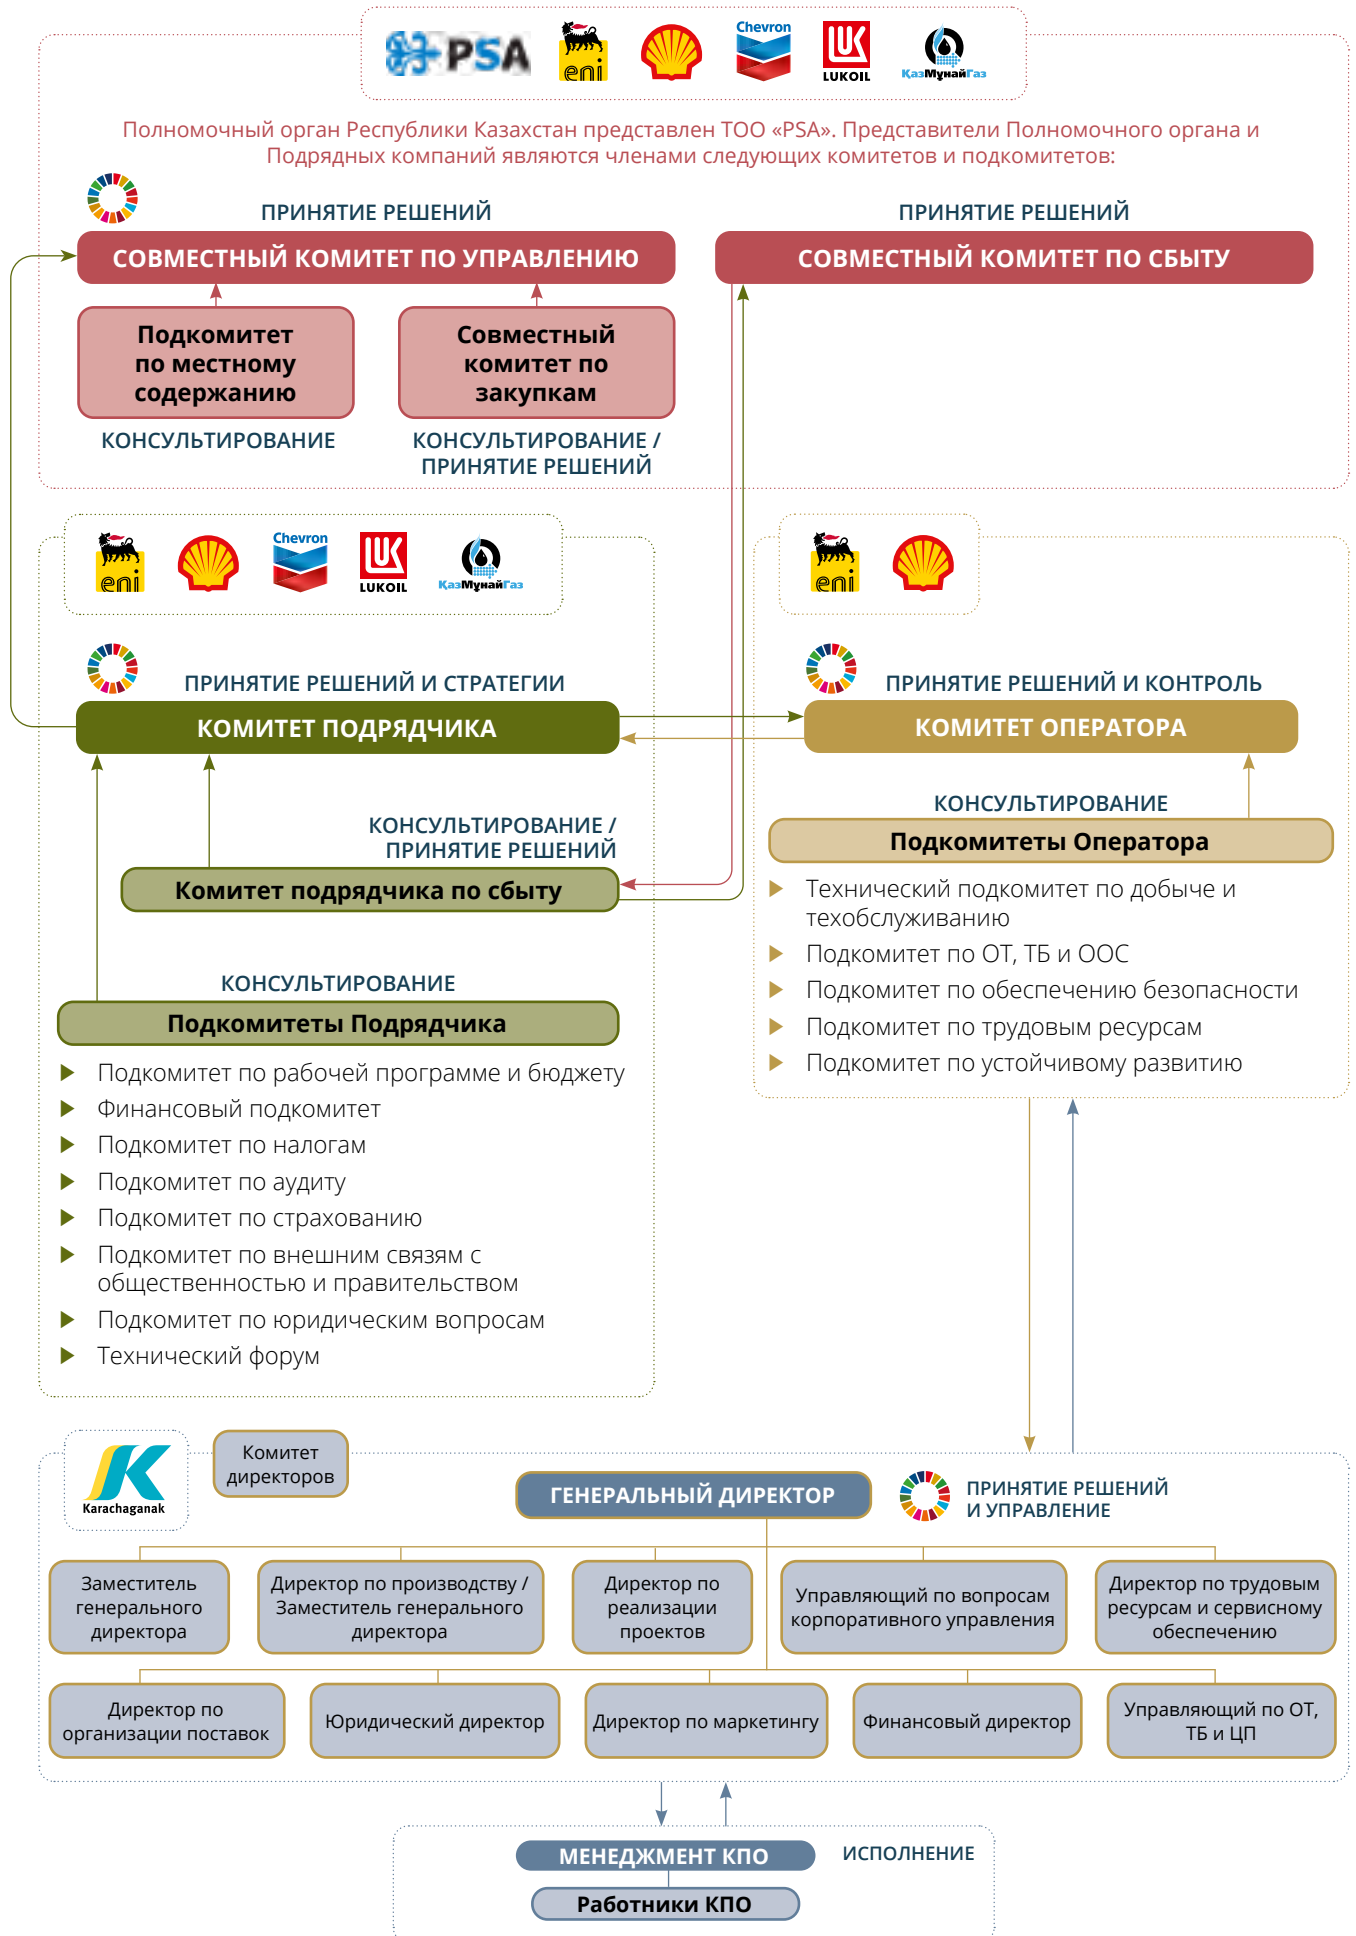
PSA eni Chevron LUKOIL ҚазМұнайГаз

Полномочный орган Республики Казахстан представлен ТОО «PSA». Представители Полномочного органа и Подрядных компаний являются членами следующих комитетов и подкомитетов:

ПРИНЯТИЕ РЕШЕНИЙ
СОВМЕСТНЫЙ КОМИТЕТ ПО УПРАВЛЕНИЮ

ПРИНЯТИЕ РЕШЕНИЙ
СОВМЕСТНЫЙ КОМИТЕТ ПО СБЫТУ

Подкомитет по местному содержанию
КОНСУЛЬТИРОВАНИЕ

Совместный комитет по закупкам
КОНСУЛЬТИРОВАНИЕ / ПРИНЯТИЕ РЕШЕНИЙ

eni Chevron LUKOIL ҚазМұнайГаз

eni

ПРИНЯТИЕ РЕШЕНИЙ И СТРАТЕГИИ
КОМИТЕТ ПОДРЯДЧИКА

ПРИНЯТИЕ РЕШЕНИЙ И КОНТРОЛЬ
КОМИТЕТ ОПЕРАТОРА

КОНСУЛЬТИРОВАНИЕ / ПРИНЯТИЕ РЕШЕНИЙ
Комитет подрядчика по сбыту

КОНСУЛЬТИРОВАНИЕ
Подкомитеты Оператора
Технический подкомитет по добыче и техобслуживанию
Подкомитет по ОТ, ТБ и ООС
Подкомитет по обеспечению безопасности
Подкомитет по трудовым ресурсам
Подкомитет по устойчивому развитию

КОНСУЛЬТИРОВАНИЕ
Подкомитеты Подрядчика
Подкомитет по рабочей программе и бюджету
Финансовый подкомитет
Подкомитет по налогам
Подкомитет по аудиту
Подкомитет по страхованию
Подкомитет по внешним связям с общественностью и правительством
Подкомитет по юридическим вопросам
Технический форум

Karachaganak
Комитет директоров
ГЕНЕРАЛЬНЫЙ ДИРЕКТОР
ПРИНЯТИЕ РЕШЕНИЙ И УПРАВЛЕНИЕ

Заместитель генерального директора
Директор по производству / Заместитель генерального директора
Директор по реализации проектов
Управляющий по вопросам корпоративного управления
Директор по трудовым ресурсам и сервисному обеспечению
Директор по организации поставок
Юридический директор
Директор по маркетингу
Финансовый директор
Управляющий по ОТ, ТБ и ЦП

МЕНЕДЖМЕНТ КПО
ИСПОЛНЕНИЕ
Работники КПО